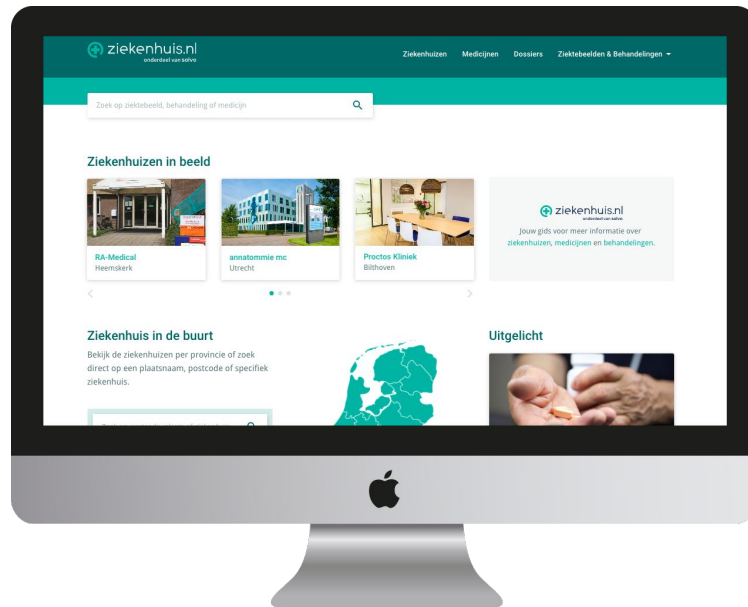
ziekenhuis.nl
onderdeel van sohvo

Ziekenhuizen Medicijnen Dossiers Ziektebeelden & Behandelingen

Zoek op ziektebeeld, behandeling of medicijn

Ziekenhuizen in beeld

RA-Medical
Heemskerk

annatommie mc
Utrecht

Proctos Kliniek
Bilthoven

ziekenhuis.nl
onderdeel van sohvo
Jouw gids voor meer informatie over ziekenhuizen, medicijnen en behandelingen.

Ziekenhuis in de buurt
Bekijk de ziekenhuizen per provincie of zoek direct op een plaatsnaam, postcode of specifiek ziekenhuis.

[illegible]

Uitgelicht